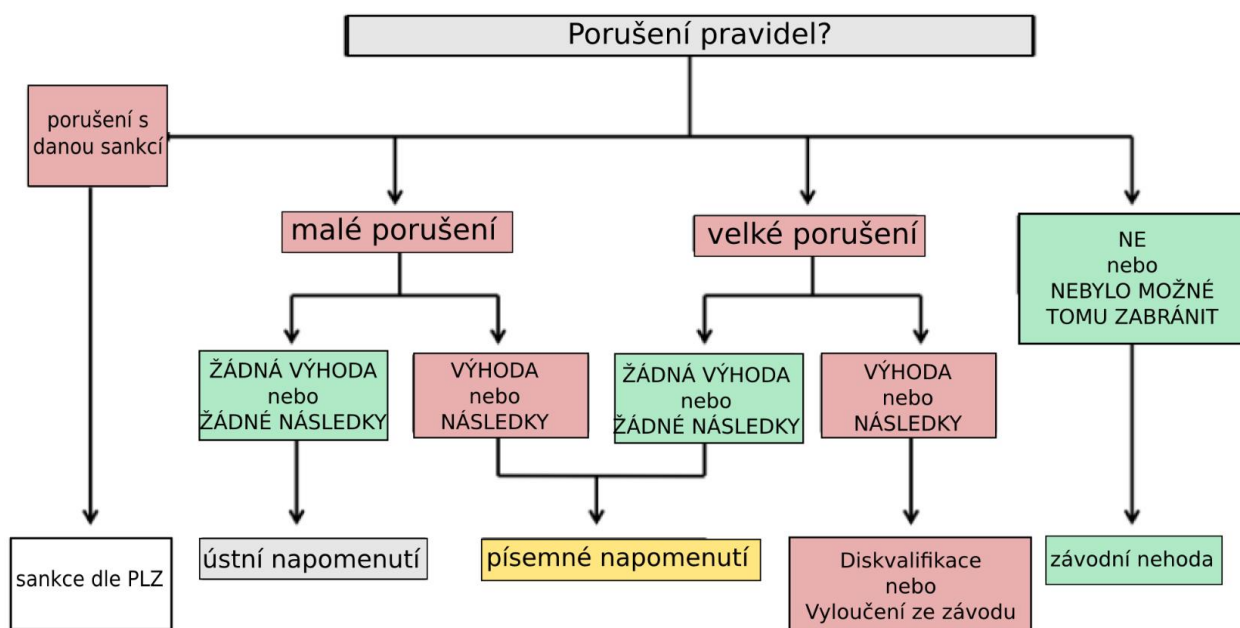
Porušení pravidel?

porušení s danou sankcí

malé porušení

velké porušení

NE
nebo
NEBYLO MOŽNÉ TOMU ZABRÁNIT

ŽÁDNÁ VÝHODA
nebo
ŽÁDNÉ NÁSLEDKY

VÝHODA
nebo
NÁSLEDKY

ŽÁDNÁ VÝHODA
nebo
ŽÁDNÉ NÁSLEDKY

VÝHODA
nebo
NÁSLEDKY

sankce dle PLZ

ústní napomenutí

písemné napomenutí

Diskvalifikace
nebo
Vyloučení ze závodu

závodní nehoda